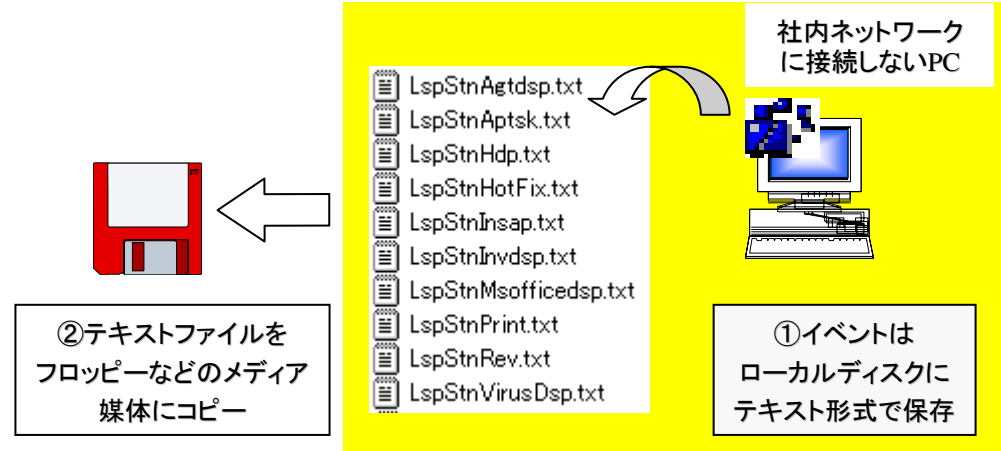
社内ネットワーク
に接続しないPC

LspStnAgtdsp.txt
LspStnAptsk.txt
LspStnHdp.txt
LspStnHotFix.txt
LspStnInsap.txt
LspStnInvdsp.txt
LspStnMsofficedsp.txt
LspStnPrint.txt
LspStnRev.txt
LspStnVirusDsp.txt

②テキストファイルを
フロッピーなどのメディア
媒体にコピー

①イベントは
ローカルディスクに
テキスト形式で保存